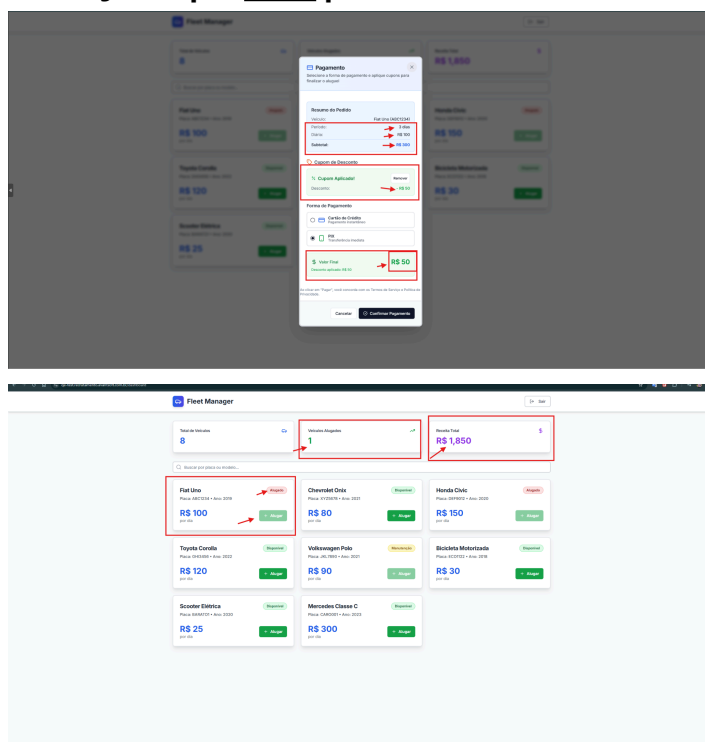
Fleet Manager

Sair

Pagamento

Selecione a forma de pagamento e aplique cupons para finalizar o aluguel

Resumo do Pedido

Veículo: Fiat Uno (ABC1234)

Período: 3 dias

Diária: R$ 100

Subtotal: R$ 300

Cupom de Desconto

Cupom Aplicado!

Remover

Desconto: - R$ 50

Forma de Pagamento

Cartão de Crédito
Pagamento instantâneo

PIX
Transferência imediata

Valor Final

Desconto aplicado: R$ 50

R$ 50

Ao clicar em "Pagar", você concorda com os Termos de Serviço e Política de Privacidade.

Cancelar

Confirmar Pagamento

Fleet Manager

Sair

Total de Veículos
8

Veículos Alugados
1

Receita Total
R$ 1,850

Buscar por placa ou modelo...

Fiat Uno
Alugado
Placa: ABC1234 • Ano: 2019
R$ 100
por dia
Alugar

Chevrolet Onix
Disponível
Placa: XYZ5678 • Ano: 2021
R$ 80
por dia
Alugar

Honda Civic
Alugado
Placa: DEF9012 • Ano: 2020
R$ 150
por dia
Alugar

Toyota Corolla
Disponível
Placa: GHI3456 • Ano: 2022
R$ 120
por dia
Alugar

Volkswagen Polo
Manutenção
Placa: JKL7890 • Ano: 2021
R$ 90
por dia
Alugar

Bicicleta Motorizada
Disponível
Placa: ECO1122 • Ano: 2018
R$ 30
por dia
Alugar

Scooter Elétrica
Disponível
Placa: GREEN01 • Ano: 2023
R$ 25
por dia
Alugar

Mercedes Classe C
Disponível
Placa: CAR0001 • Ano: 2023
R$ 300
por dia
Alugar